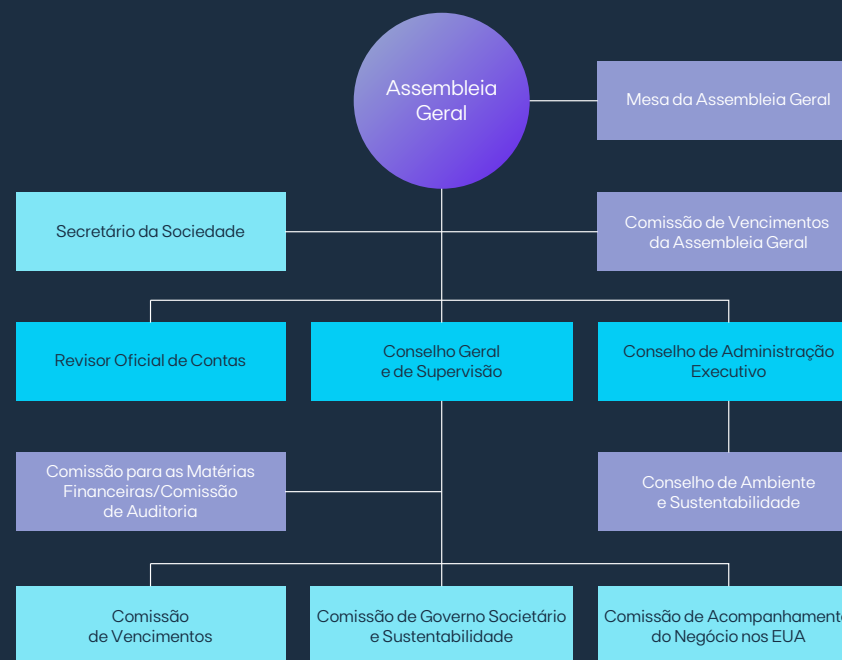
Assembleia Geral

Mesa da Assembleia Geral

Secretário da Sociedade

Comissão de Vencimentos da Assembleia Geral

Revisor Oficial de Contas

Conselho Geral e de Supervisão

Conselho de Administração Executivo

Comissão para as Matérias Financeiras/Comissão de Auditoria

Conselho de Ambiente e Sustentabilidade

Comissão de Vencimentos

Comissão de Governo Societário e Sustentabilidade

Comissão de Acompanhamento do Negócio nos EUA